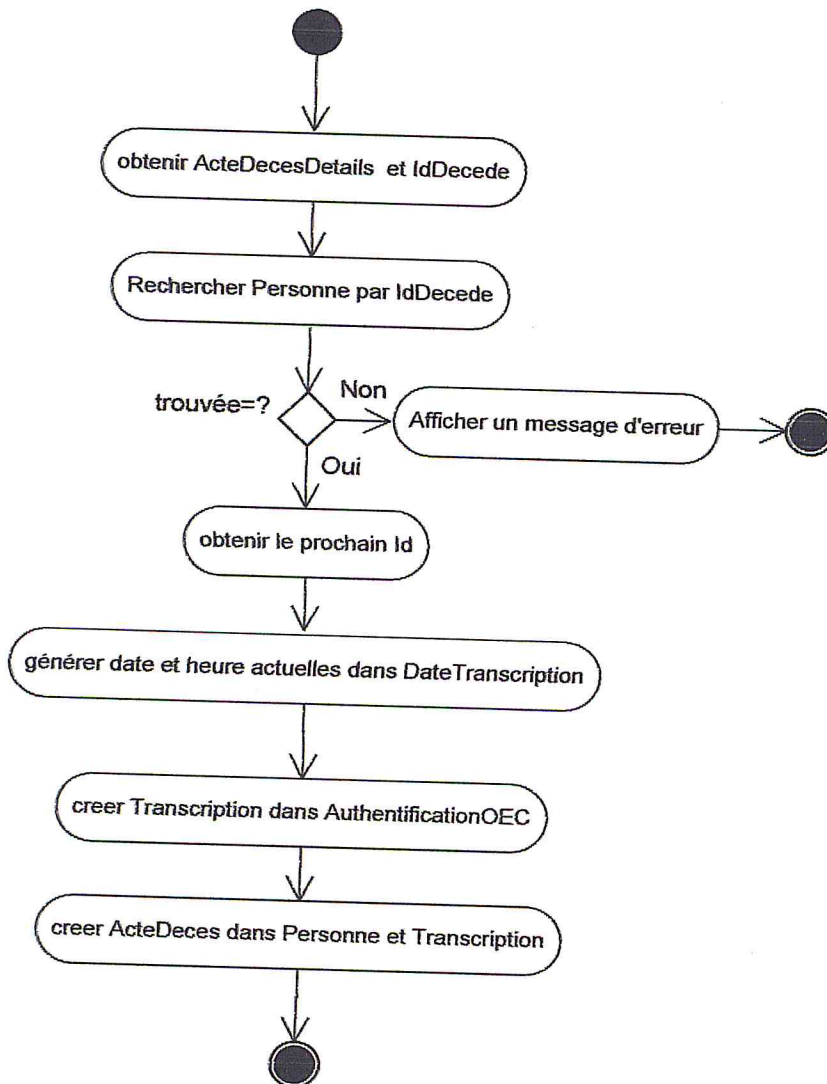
obtenir ActeDecesDetails et IdDecede

Rechercher Personne par IdDecede

trouvée=?

Non

Afficher un message d'erreur

Oui

obtenir le prochain Id

générer date et heure actuelles dans DateTranscription

creer Transcription dans AuthentificationOEC

creer ActeDeces dans Personne et Transcription